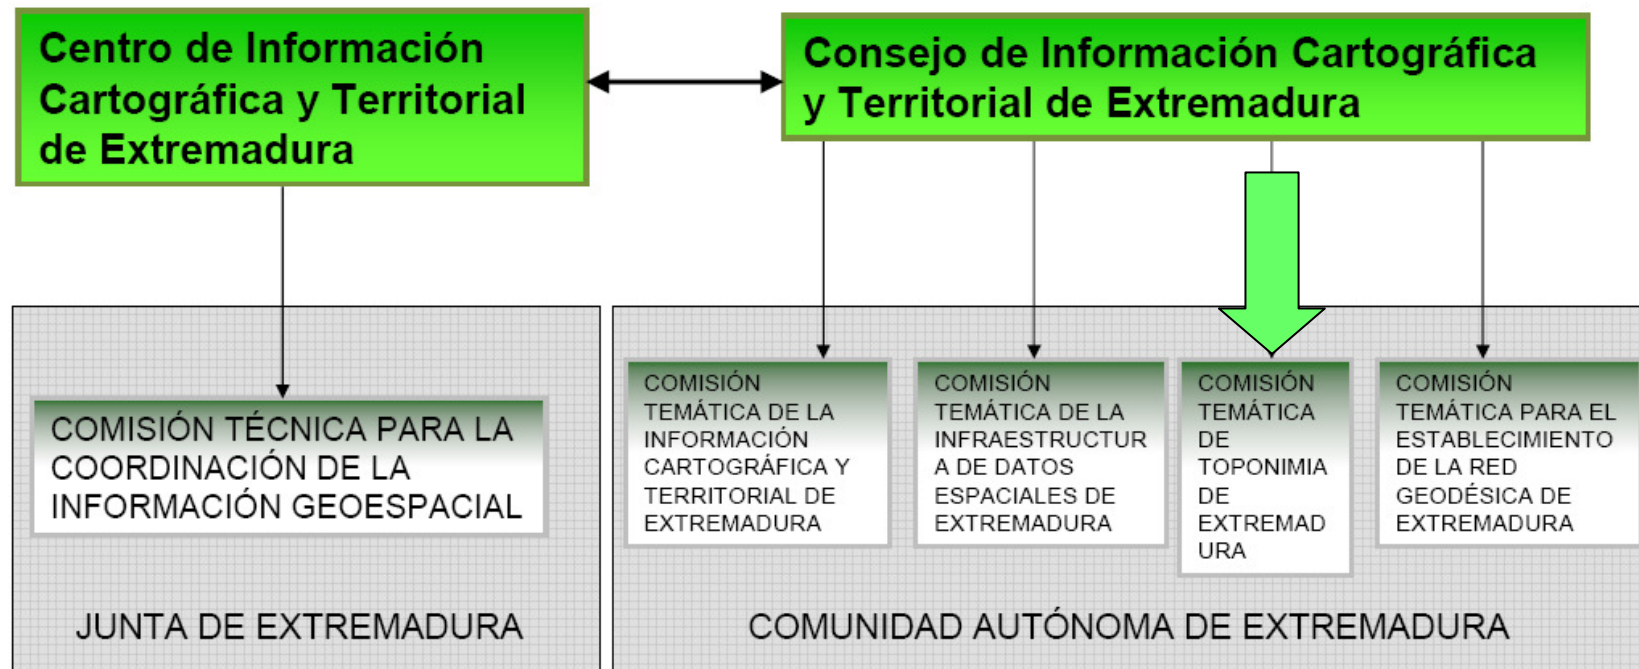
Centro de Información Cartográfica y Territorial de Extremadura

Consejo de Información Cartográfica y Territorial de Extremadura

COMISIÓN TÉCNICA PARA LA COORDINACIÓN DE LA INFORMACIÓN GEOESPACIAL

JUNTA DE EXTREMADURA

COMISIÓN TEMÁTICA DE LA INFORMACIÓN CARTOGRÁFICA Y TERRITORIAL DE EXTREMADURA

COMISIÓN TEMÁTICA DE LA INFRAESTRUCTURA DE DATOS ESPACIALES DE EXTREMADURA

COMISIÓN TEMÁTICA DE TOPONIMIA DE EXTREMADURA

COMISIÓN TEMÁTICA PARA EL ESTABLECIMIENTO DE LA RED GEODÉSICA DE EXTREMADURA

COMUNIDAD AUTÓNOMA DE EXTREMADURA